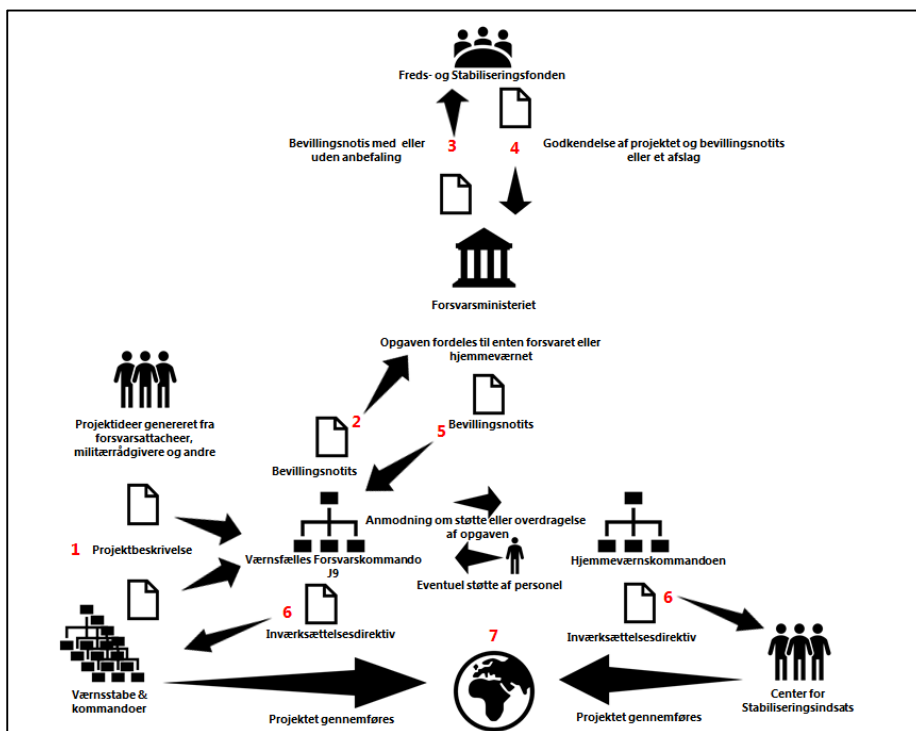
Freds- og Stabiliseringsfonden

3
Bevillingsnotis med eller uden anbefaling

4
Godkendelse af projektet og bevillingsnotits eller et afslag

Forsvarsministeriet

Opgaven fordeles til enten forsvaret eller hjemmeværnet

Projektideer genereret fra forsvarsattacheer, militærrådgivere og andre

2
Bevillingsnotits

5
Bevillingsnotits

1
Projektbeskrivelse

Værnsfælles Forsvarskommando J9

Anmodning om støtte eller overdragelse af opgaven

Eventuel støtte af personel

Hjemmeværnskommandoen

6
Inværksættelsesdirektiv

6
Inværksættelsesdirektiv

7

Værnsstabe & kommandoer

Projektet gennemføres

Projektet gennemføres

Center for Stabiliseringsindsats